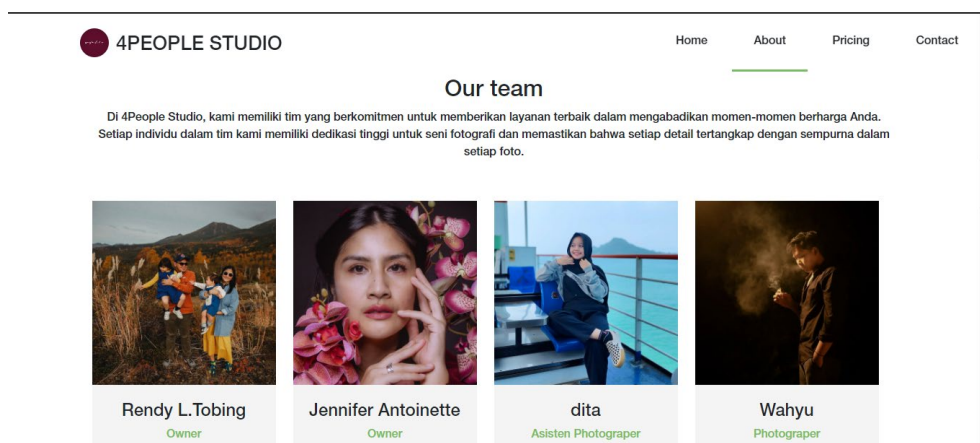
4PEOPLE STUDIO

Home About Pricing Contact

Our team

Di 4People Studio, kami memiliki tim yang berkomitmen untuk memberikan layanan terbaik dalam mengabadikan momen-momen berharga Anda. Setiap individu dalam tim kami memiliki dedikasi tinggi untuk seni fotografi dan memastikan bahwa setiap detail tertangkap dengan sempurna dalam setiap foto.

Rendy L.Tobing
Owner

Jennifer Antoinette
Owner

dita
Asisten Photograper

Wahyu
Photograper